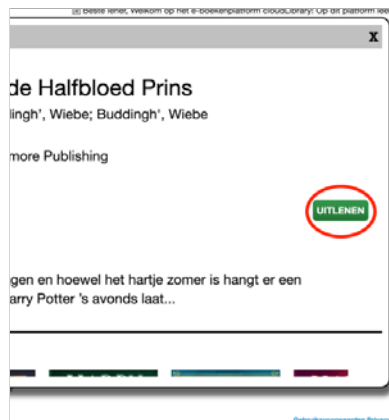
Beste lener, Welkom op het e-boekenplatform cloudLibrary! Op dit platform k

X

de Halfbloed Prins

dingh', Wiebe; Buddingh', Wiebe

more Publishing

UITLENEN

gen en hoewel het hartje zomer is hangt er een arry Potter 's avonds laat...